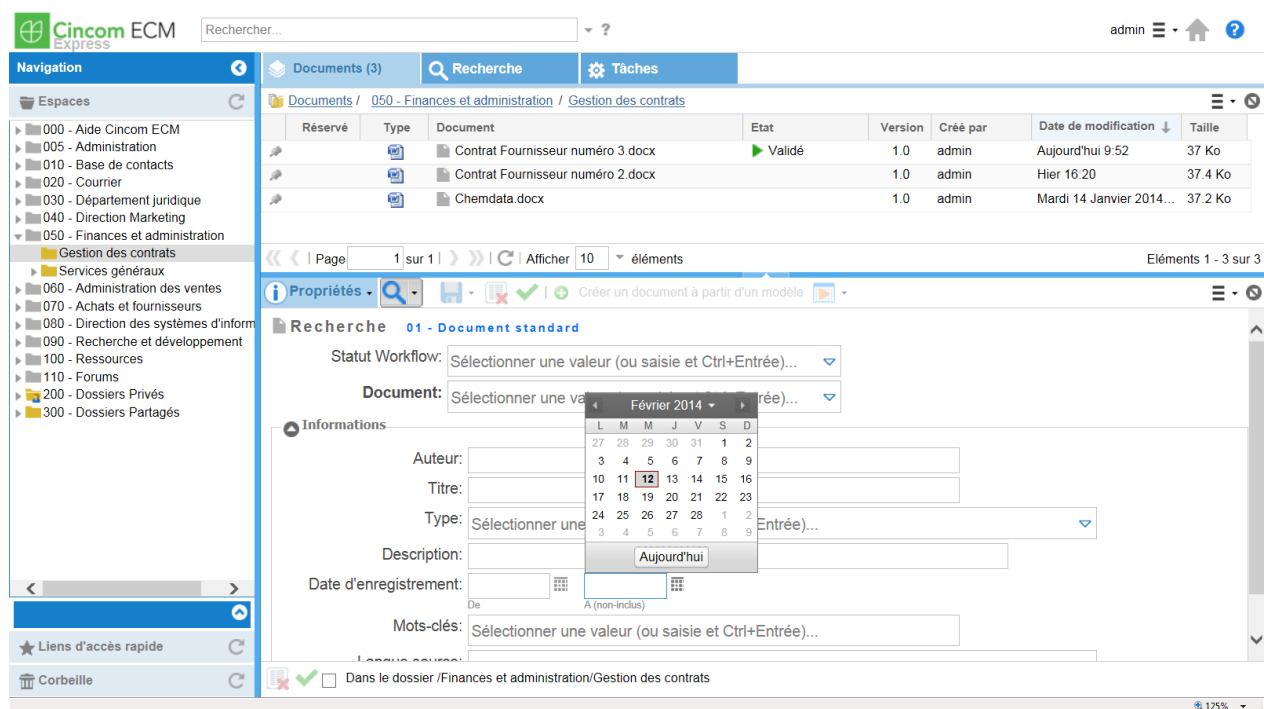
Cincom ECM Express

Rechercher...

admin

Navigation

Espaces

000 - Aide Cincom ECM
005 - Administration
010 - Base de contacts
020 - Courrier
030 - Département juridique
040 - Direction Marketing
050 - Finances et administration
Gestion des contrats
Services généraux
060 - Administration des ventes
070 - Achats et fournisseurs
080 - Direction des systèmes d'inform
090 - Recherche et développement
100 - Ressources
110 - Forums
200 - Dossiers Privés
300 - Dossiers Partagés

Liens d'accès rapide

Corbeille

Documents (3)

Recherche

Tâches

Documents / 050 - Finances et administration / Gestion des contrats

| Réservé | Type | Document | Etat | Version | Créé par | Date de modification | Taille |
|---|---|---|---|---|---|---|---|
| | | Contrat Fournisseur numéro 3.docx | Validé | 1.0 | admin | Aujourd'hui 9:52 | 37 Ko |
| | | Contrat Fournisseur numéro 2.docx | | 1.0 | admin | Hier 16:20 | 37.4 Ko |
| | | Chemdata.docx | | 1.0 | admin | Mardi 14 Janvier 2014... | 37.2 Ko |

Page 1 sur 1 | Afficher 10 éléments

Eléments 1 - 3 sur 3

Propriétés

Créer un document à partir d'un modèle

Recherche 01 - Document standard

Statut Workflow: Sélectionner une valeur (ou saisie et Ctrl+Entrée)...

Document: Sélectionner une va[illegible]Entrée)...

Février 2014

| L | M | M | J | V | S | D |
|---|---|---|---|---|---|---|
| 27 | 28 | 29 | 30 | 31 | 1 | 2 |
| 3 | 4 | 5 | 6 | 7 | 8 | 9 |
| 10 | 11 | 12 | 13 | 14 | 15 | 16 |
| 17 | 18 | 19 | 20 | 21 | 22 | 23 |
| 24 | 25 | 26 | 27 | 28 | 1 | 2 |
| 3 | 4 | 5 | 6 | 7 | 8 | 9 |

Aujourd'hui

Informations

Auteur:

Titre:

Type: Sélectionner une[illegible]Entrée)...

Description:

Date d'enregistrement:
De
A (non-inclus)

Mots-clés: Sélectionner une valeur (ou saisie et Ctrl+Entrée)...

Langue source:

Dans le dossier /Finances et administration/Gestion des contrats

125%